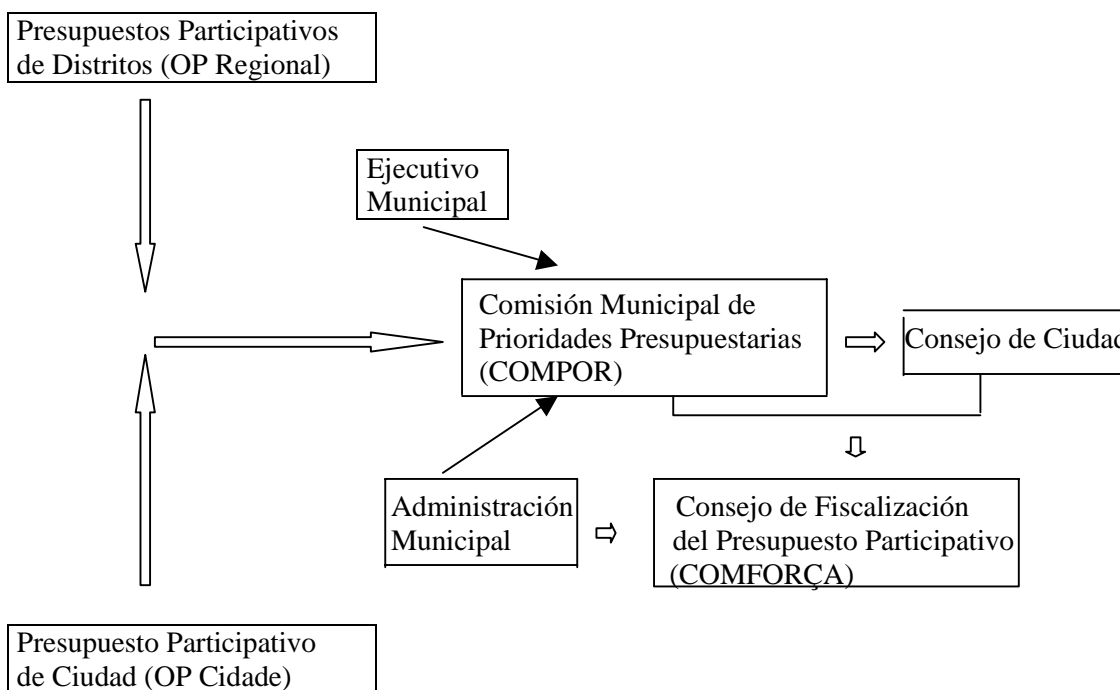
Presupuestos Participativos de Distritos (OP Regional)

Ejecutivo Municipal

Comisión Municipal de Prioridades Presupuestarias (COMPOR)

Consejo de Ciudad

Administración Municipal

Consejo de Fiscalización del Presupuesto Participativo (COMFORÇA)

Presupuesto Participativo de Ciudad (OP Cidade)